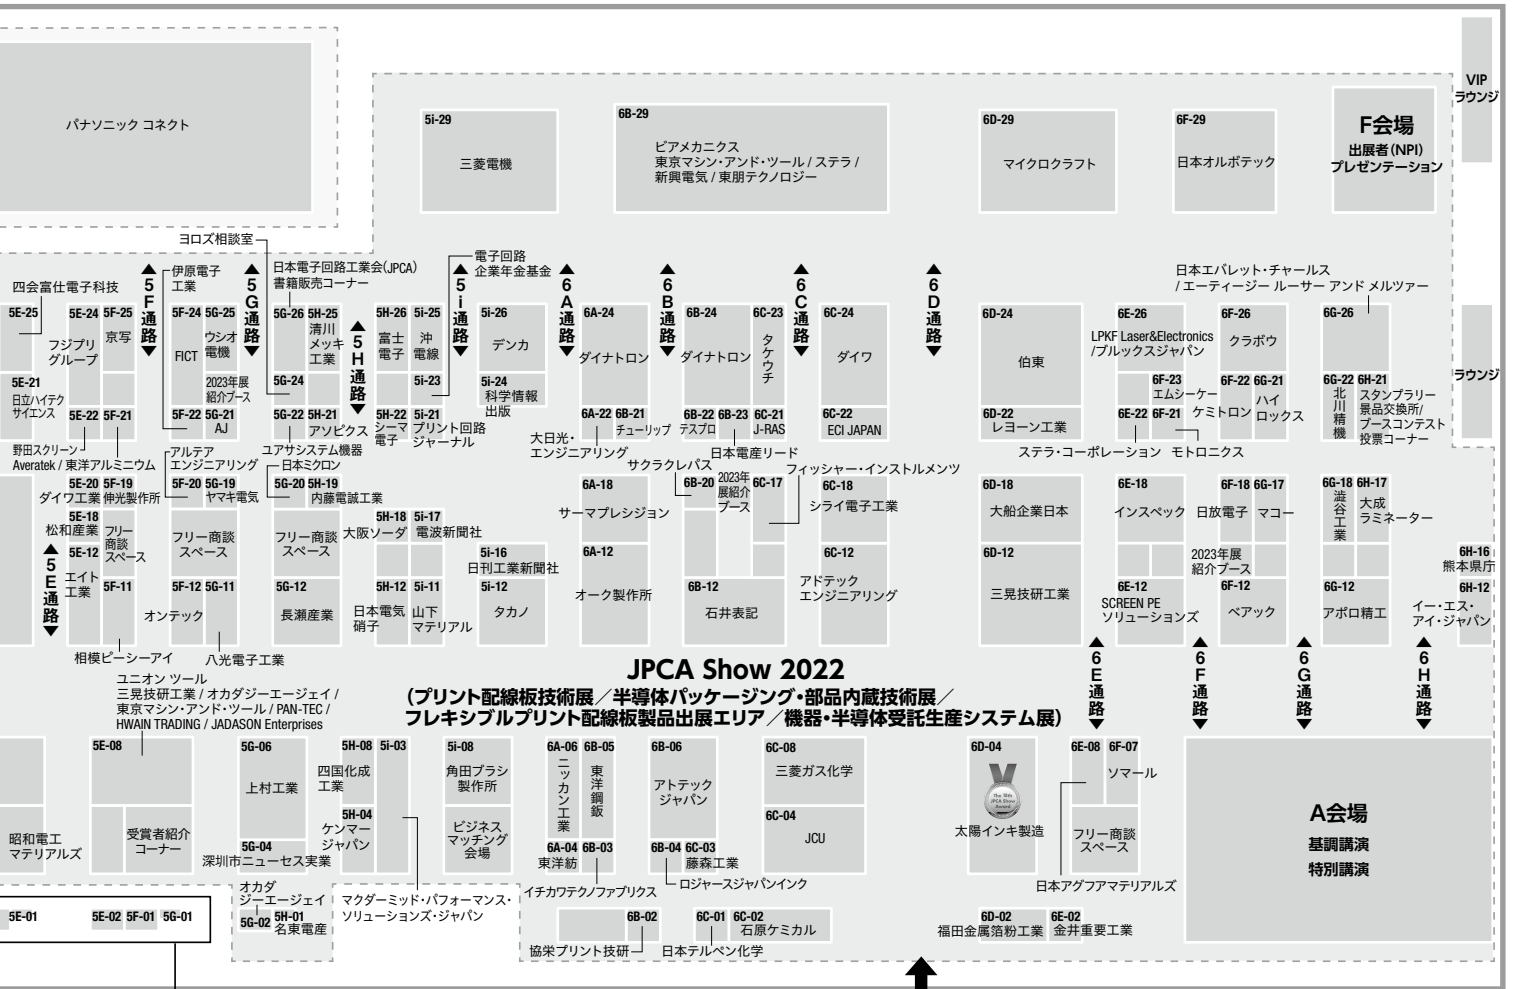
パナソニック コネクト

5i-29
三菱電機

6B-29
ビアメカニクス
東京マシン・アンド・ツール / ステラ / 新興電気 / 東朋テクノロジー

6D-29
マイクロクラフト

6F-29
日本オルボテック

F会場
出展者(NPI)
プレゼンテーション

VIP
ラウンジ

ラウンジ

ヨロズ相談室
日本電子回路工業会(JPCA)
書籍販売コーナー
電子回路
企業年金基金

四会富仕電子科技
伊原電子
工業

5F通路
5G通路
5H通路
5i通路
6A通路
6B通路
6C通路
6D通路

日本エバレット・チャールス
/ エーティージー ルーサー アンド メルツァー

5E-25
5E-24
フジプリ
グループ
5F-25
京写
5F-24
FICT
5G-25
ウシオ
電機
2023年展
紹介ブース
5G-26
5H-25
清川
メッキ
工業
5H-26
富士
電子
5i-25
沖
電線
5i-26
デンカ
6A-24
ダイナトロン
6B-24
ダイナトロン
6C-23
タケウチ
6C-24
ダイワ
6D-24
伯東
6E-26
LPKF Laser&Electronics
/ブルックスジャパン
6F-26
クラボウ
6G-26

5E-21
日立ハイテク
サイエンス
5G-24
5i-23
5i-24
科学情報
出版
6F-23
エムシーケー
6F-22
6G-21
ハイ
ロックス
6G-22
北川精機
6H-21
スタンプラリー
景品交換所/
ブースコンテスト
投票コーナー

5E-22
5F-21
5F-22
5G-21
AJ
5G-22
5H-21
アソビクス
5H-22
シーマ
電子
5i-21
プリント回路
ジャーナル
6A-22
6B-21
チューリップ
6B-22
テスプロ
6B-23
6C-21
J-RAS
6C-22
ECI JAPAN
6D-22
レヨーン工業
6E-22
6F-21
ケミトロン

野田スクリーン
Averatek / 東洋アルミニウム
アルテア
エンジニアリング
日本ミクロン
ユアサシステム機器
大日光・
エンジニアリング
日本電産リード
ステラ・コーポレーション
モトロニクス
サクラクレパス
フィッシャー・インストルメンツ

5E-20
ダイワ工業
5F-19
伸光製作所
5F-20
5G-19
ヤマキ電気
5G-20
5H-19
内藤電誠工業
6A-18
サーマプレシジョン
6B-20
2023年
展紹介
ブース
6C-17
6C-18
シライ電子工業
6D-18
大船企業日本
6E-18
インスペック
6F-18
日放電子
6G-17
マコー
6G-18
澁谷工業
6H-17
大成
ラミネーター

5E-18
松和産業
フリー
商談
スペース
フリー商談
スペース
フリー商談
スペース
5H-18
大阪ソーダ
5i-17
電波新聞社
5i-16
日刊工業新聞社
2023年展
紹介ブース

6H-16
熊本県庁

5E-12
エイト
工業
5E通路
5F-11
5F-12
5G-11
オンテック
5G-12
長瀬産業
5H-12
日本電気
硝子
5i-11
山下
マテリアル
5i-12
タカノ
6A-12
オーク製作所
6B-12
石井表記
6C-12
アドテック
エンジニアリング
6D-12
三晃技研工業
6E-12
SCREEN PE
ソリューションズ
6F-12
ベアック
6G-12
アポロ精工
6H-12
イー・エス・
アイ・ジャパン

相模ピーシーアイ
八光電子工業

JPCA Show 2022
(プリント配線板技術展/半導体パッケージング・部品内蔵技術展/
フレキシブルプリント配線板製品出展エリア/機器・半導体受託生産システム展)

6E通路
6F通路
6G通路
6H通路

ユニオン ツール
三晃技研工業 / オカダジーエージェイ /
東京マシン・アンド・ツール / PAN-TEC /
HWAIN TRADING / JADASON Enterprises

5E-08
受賞者紹介
コーナー
昭和電工
マテリアルズ
5G-06
上村工業
5G-04
深圳市ニューセス実業
5H-08
四国化成
工業
5i-03
5H-04
ケンマー
ジャパン
5i-08
角田ブラシ
製作所
ビジネス
マッチング
会場
6A-06
ニッカン工業
6B-05
東洋鋼鈑
6A-04
東洋紡
6B-03
6B-06
アトテック
ジャパン
6B-04
6C-03
藤森工業
6C-08
三菱ガス化学
6C-04
JCU
6D-04
The 16th JPCA Show Award
太陽インキ製造
6E-08
6F-07
ソマール
フリー商談
スペース
日本アグファマテリアルズ

A会場
基調講演
特別講演

イチカワテクノファブリクス
ロジャースジャパンインク
オカダ
ジーエージェイ
マクダーミッド・パフォーマンス・
ソリューションズ・ジャパン

5E-01
5E-02
5F-01
5G-01
5G-02
5H-01
名東電産

6B-02
協栄プリント技研
6C-01
6C-02
石原ケミカル
日本テルペン化学
6D-02
福田金属箔粉工業
6E-02
金井重要工業